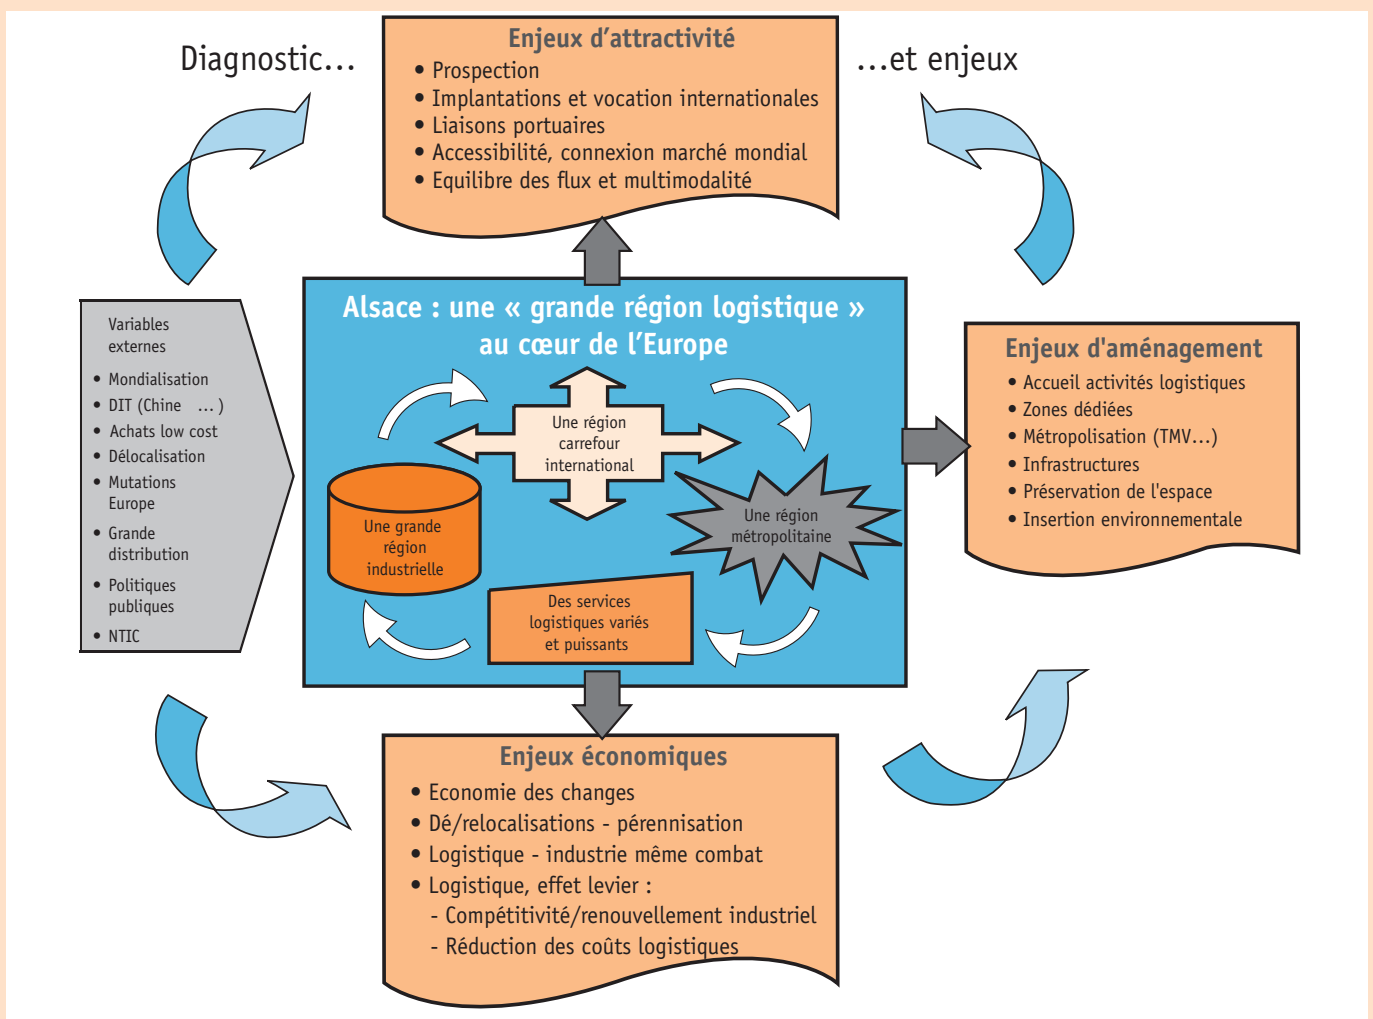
Diagnostic...

Enjeux d’attractivité
• Prospection
• Implantations et vocation internationales
• Liaisons portuaires
• Accessibilité, connexion marché mondial
• Equilibre des flux et multimodalité

...et enjeux

Variables externes
• Mondialisation
• DIT (Chine ... )
• Achats low cost
• Délocalisation
• Mutations Europe
• Grande distribution
• Politiques publiques
• NTIC

Alsace : une « grande région logistique » au cœur de l’Europe

Une région carrefour international

Une grande région industrielle

Une région métropolitaine

Des services logistiques variés et puissants

Enjeux d'aménagement
• Accueil activités logistiques
• Zones dédiées
• Métropolisation (TMV...)
• Infrastructures
• Préservation de l'espace
• Insertion environnementale

Enjeux économiques
• Economie des changes
• Dé/relocalisations - pérennisation
• Logistique - industrie même combat
• Logistique, effet levier :
- Compétitivité/renouvellement industriel
- Réduction des coûts logistiques